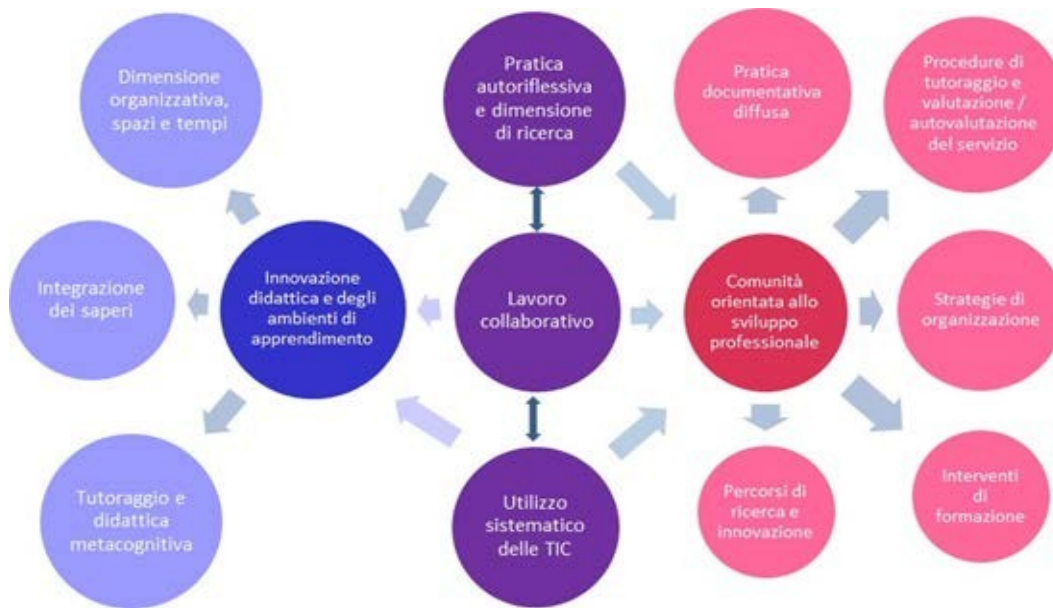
Dimensione organizzativa, spazi e tempi

Pratica autoriflessiva e dimensione di ricerca

Pratica documentativa diffusa

Procedure di tutoraggio e valutazione / autovalutazione del servizio

Integrazione dei saperi

Innovazione didattica e degli ambienti di apprendimento

Lavoro collaborativo

Comunità orientata allo sviluppo professionale

Strategie di organizzazione

Tutoraggio e didattica metacognitiva

Utilizzo sistematico delle TIC

Percorsi di ricerca e innovazione

Interventi di formazione